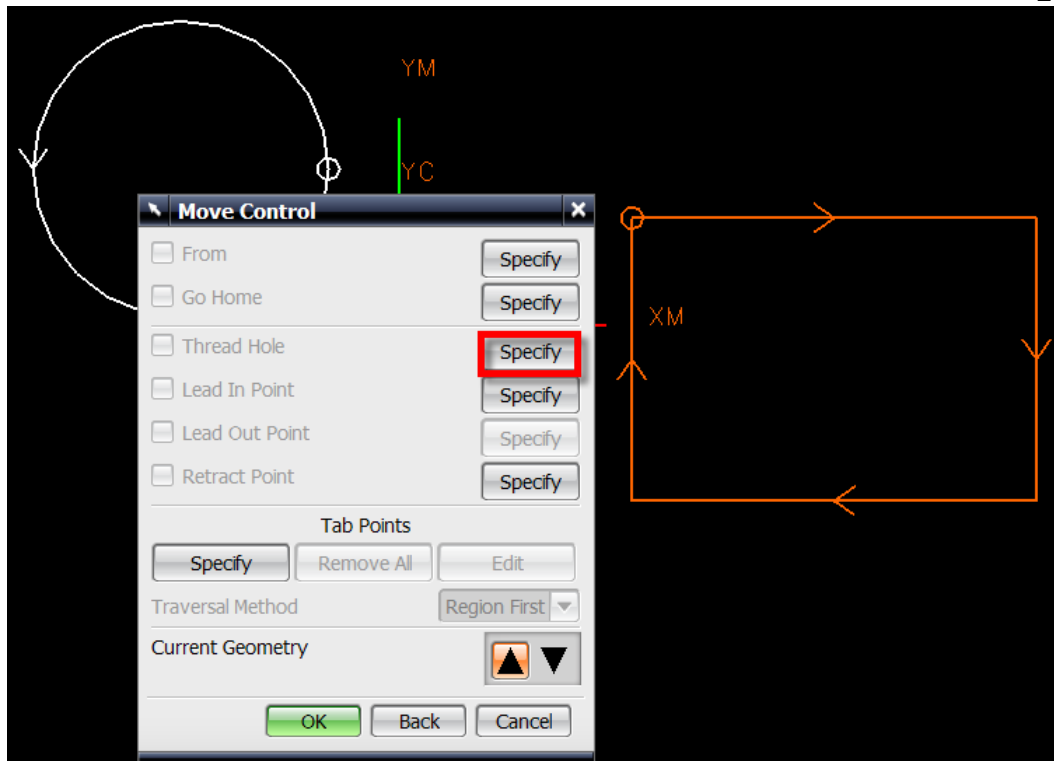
YM

YC

XM

Move Control

From Specify

Go Home Specify

Thread Hole Specify

Lead In Point Specify

Lead Out Point Specify

Retract Point Specify

Tab Points

Specify Remove All Edit

Traversal Method Region First

Current Geometry

OK Back Cancel